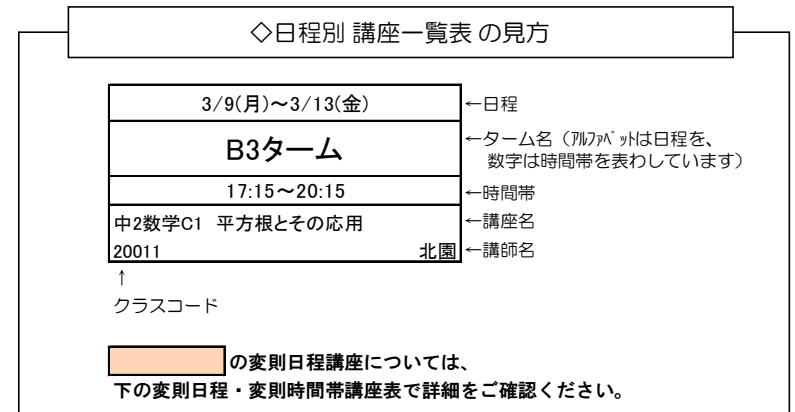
◇日程別 講座一覧表 の見方

3/9(月)～3/13(金) ←日程

B3ターム ←ターム名（ｱﾙﾌｧﾍﾞｯﾄは日程を、数字は時間帯を表わしています）

17:15～20:15 ←時間帯

中2数学C1 平方根とその応用 ←講座名

20011 北園 ←講師名

↑
クラスコード

の変則日程講座については、
下の変則日程・変則時間帯講座表で詳細をご確認ください。